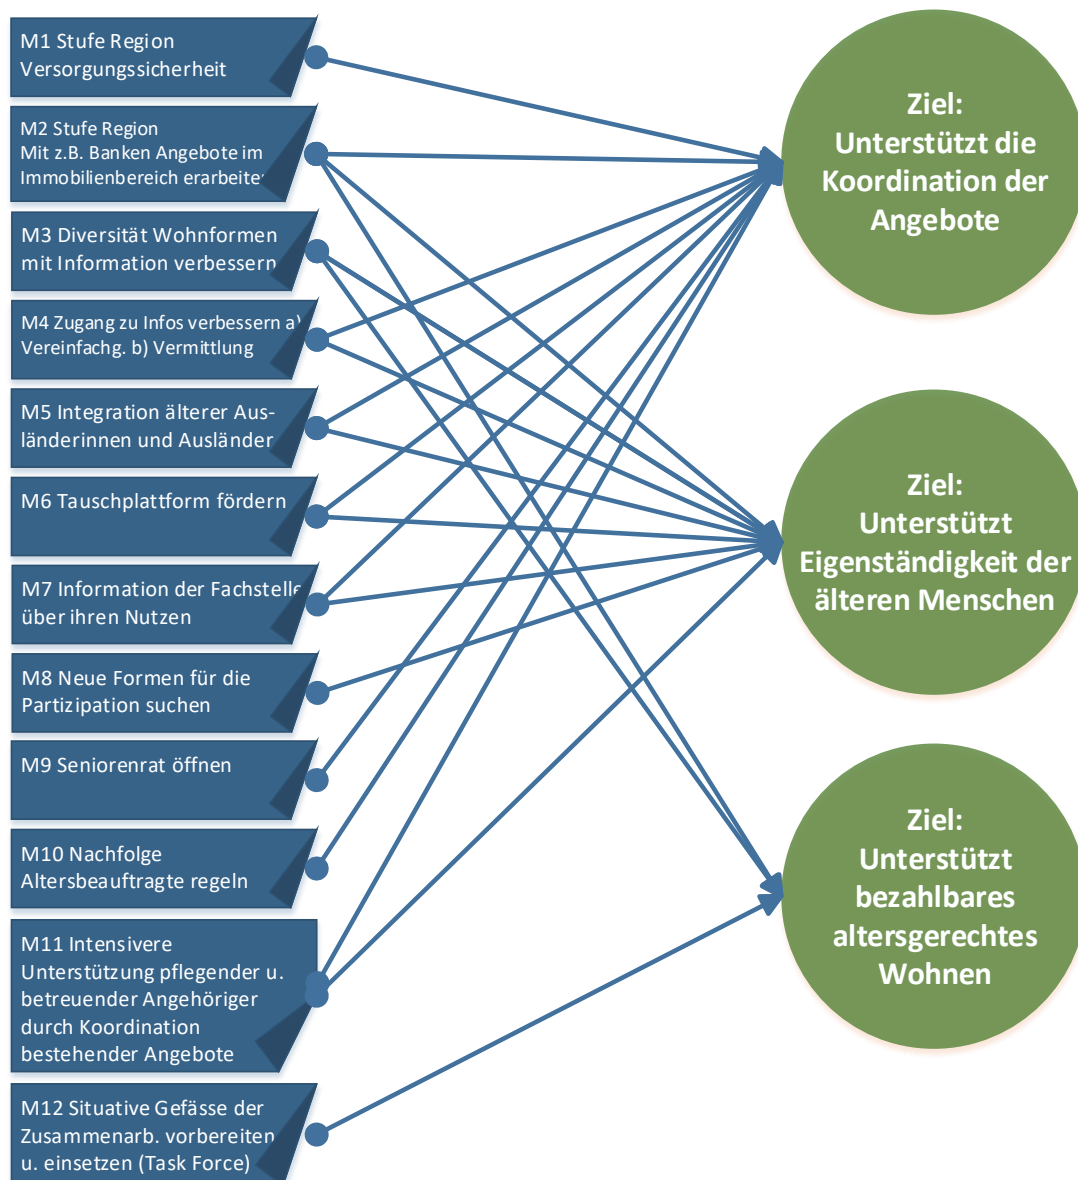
M1 Stufe Region Versorgungssicherheit

M2 Stufe Region Mit z.B. Banken Angebote im Immobilienbereich erarbeiter

M3 Diversität Wohnformen mit Information verbessern

M4 Zugang zu Infos verbessern a) Vereinfachg. b) Vermittlung

M5 Integration älterer Ausländerinnen und Ausländer

M6 Tauschplattform fördern

M7 Information der Fachstelle über ihren Nutzen

M8 Neue Formen für die Partizipation suchen

M9 Seniorenrat öffnen

M10 Nachfolge Altersbeauftragte regeln

M11 Intensivere Unterstützung pflegender u. betreuender Angehöriger durch Koordination bestehender Angebote

M12 Situative Gefässe der Zusammenarb. vorbereiten u. einsetzen (Task Force)

Ziel: Unterstützt die Koordination der Angebote

Ziel: Unterstützt Eigenständigkeit der älteren Menschen

Ziel: Unterstützt bezahlbares altersgerechtes Wohnen